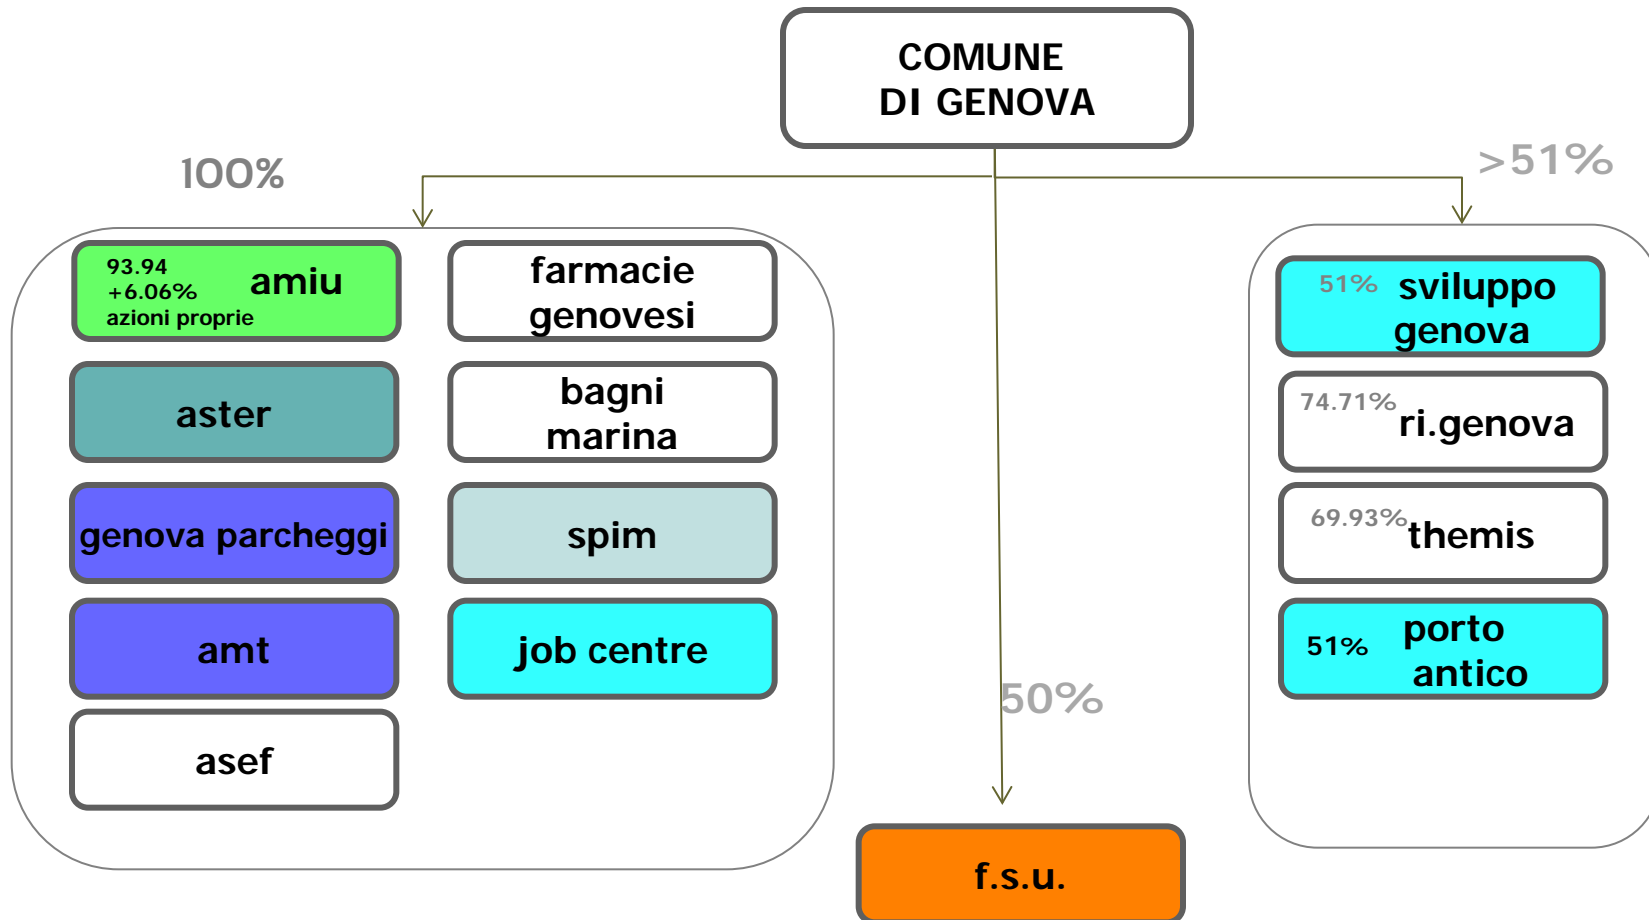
COMUNE
DI GENOVA

100%

>51%

93.94
+6.06%
azioni proprie
amiu

farmacie genovesi

aster

bagni marina

genova parcheggi

spim

amt

job centre

asef

51% sviluppo genova

74.71% ri.genova

69.93% themis

51% porto antico

50%

f.s.u.